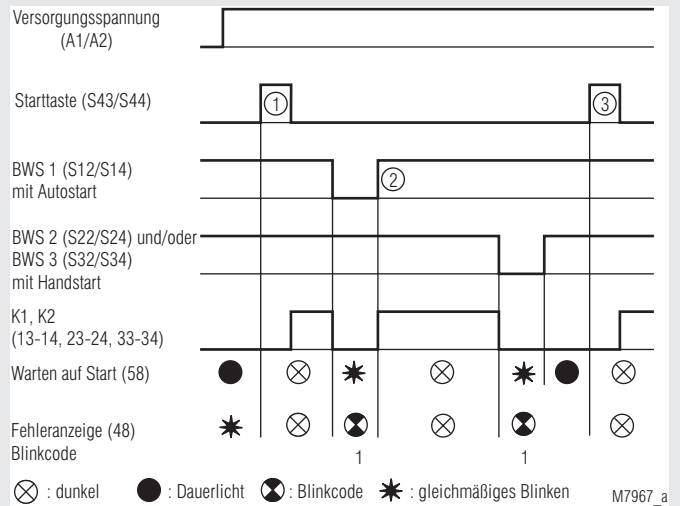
Versorgungsspannung (A1/A2)

Starttaste (S43/S44)

①

③

BWS 1 (S12/S14) mit Autostart

②

BWS 2 (S22/S24) und/oder BWS 3 (S32/S34) mit Handstart

K1, K2 (13-14, 23-24, 33-34)

Warten auf Start (58)

Fehleranzeige (48) Blinkcode

1

1

⊗ : dunkel ● : Dauerlicht ⧗ : Blinkcode ✷ : gleichmäßiges Blinken

M7967_a